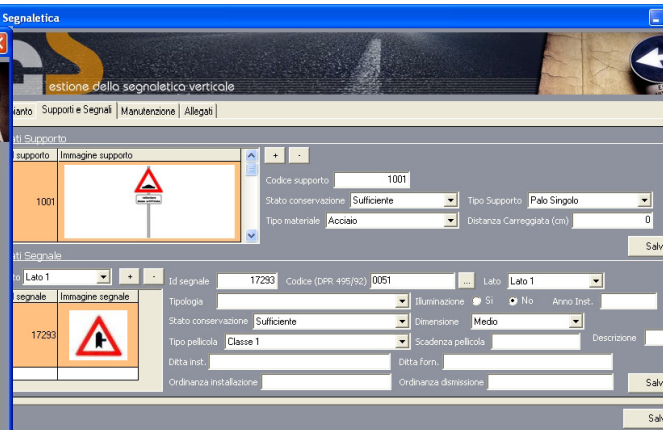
Segnaletica

estione della segnaletica verticale

ianto | Supporti e Segnali | Manutenzione | Allegati

ati Supporto

| supporto | Immagine supporto |
|---|---|
| 1001 | |

+ -

Codice supporto 1001

Stato conservazione Sufficiente

Tipo Supporto Palo Singolo

Tipo materiale Acciaio

Distanza Carreggiata (cm) 0

Salv

ati Segnale

to Lato 1 + -

| segnale | Immagine segnale |
|---|---|
| 17293 | |

Id segnale 17293 Codice (DPR 495/92) 0051 ... Lato Lato 1

Tipologia

Illuminazione Si No

Anno Inst.

Stato conservazione Sufficiente

Dimensione Medio

Descrizione

Tipo pellicola Classe 1

Scadenza pellicola

Ditta inst.

Ditta forn.

Ordinanza installazione

Ordinanza dismissione

Salv

Salv